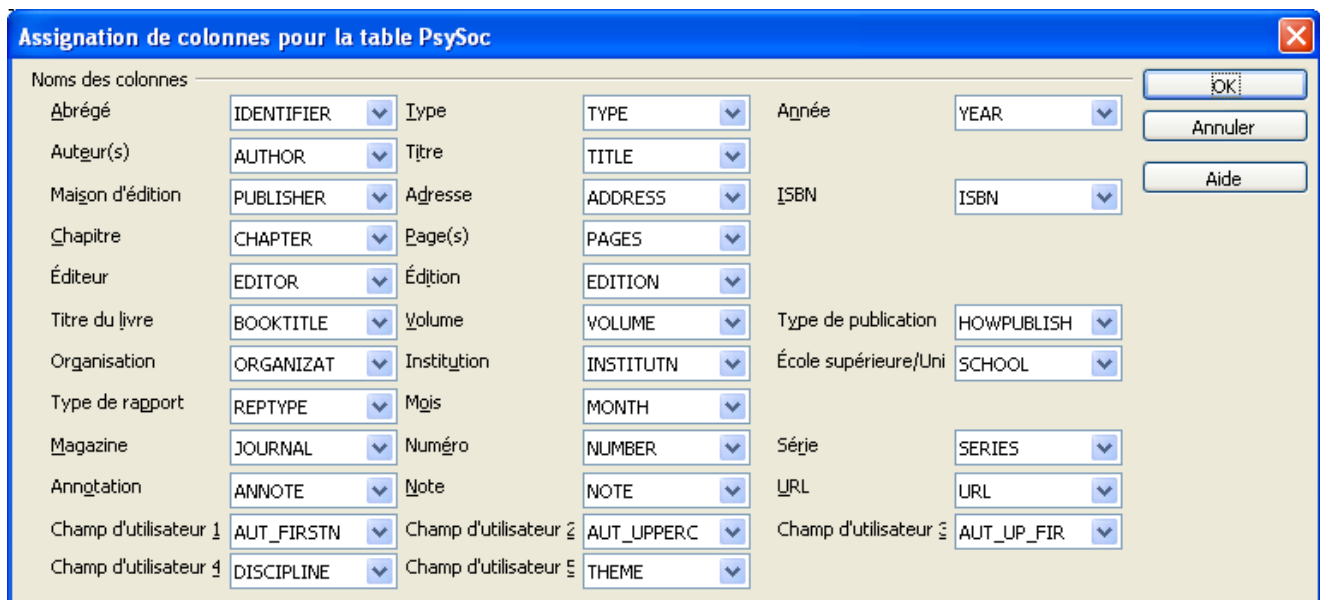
Assignation de colonnes pour la table PsySoc

Noms des colonnes

Abrégé IDENTIFIER
Type TYPE
Année YEAR
Auteur(s) AUTHOR
Titre TITLE
Maison d'édition PUBLISHER
Adresse ADDRESS
ISBN ISBN
Chapitre CHAPTER
Page(s) PAGES
Éditeur EDITOR
Édition EDITION
Titre du livre BOOKTITLE
Volume VOLUME
Type de publication HOWPUBLISH
Organisation ORGANIZAT
Institution INSTITUTN
École supérieure/Uni SCHOOL
Type de rapport REPTYPE
Mois MONTH
Magazine JOURNAL
Numéro NUMBER
Série SERIES
Annotation ANNOTE
Note NOTE
URL URL
Champ d'utilisateur 1 AUT_FIRSTN
Champ d'utilisateur 2 AUT_UPPERC
Champ d'utilisateur 3 AUT_UP_FIR
Champ d'utilisateur 4 DISCIPLINE
Champ d'utilisateur 5 THEME

OK
Annuler
Aide